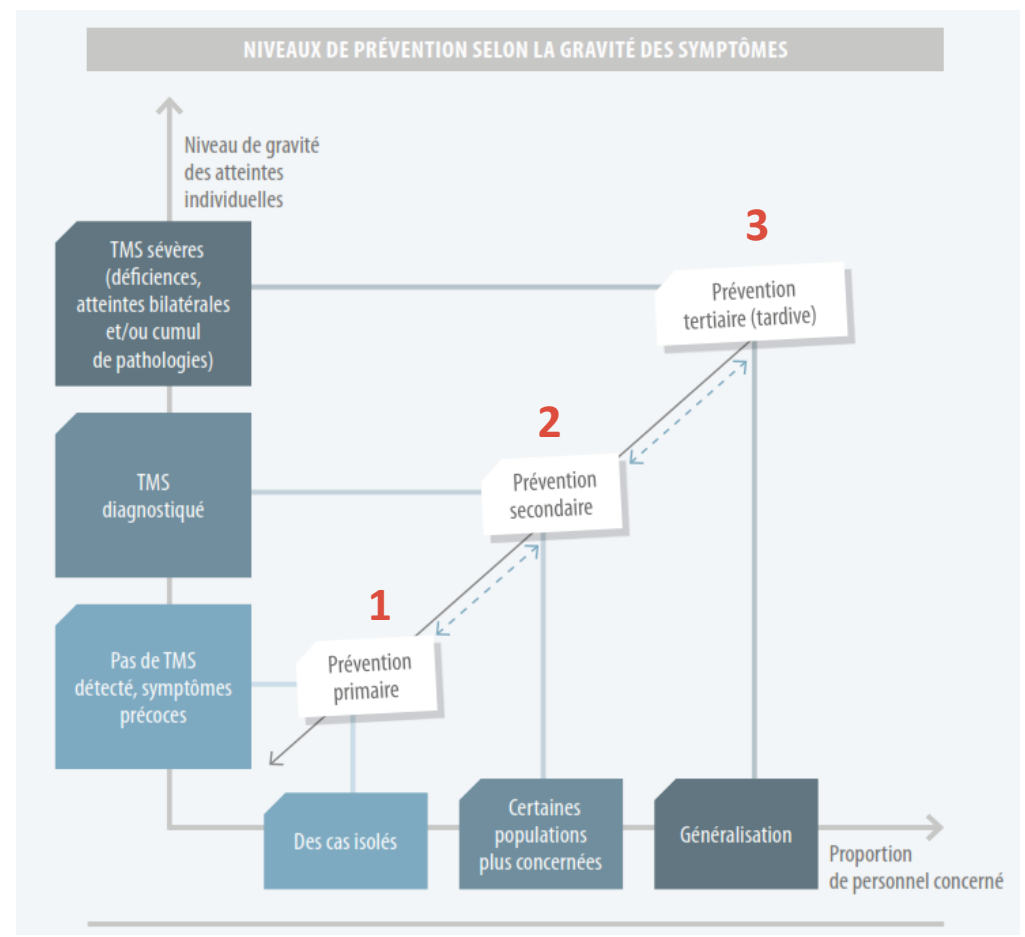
NIVEAUX DE PRÉVENTION SELON LA GRAVITÉ DES SYMPTÔMES

Niveau de gravité des atteintes individuelles

TMS sévères (déficiences, atteintes bilatérales et/ou cumul de pathologies)

TMS diagnostiqué

Pas de TMS détecté, symptômes précoces

3

Prévention tertiaire (tardive)

2

Prévention secondaire

1

Prévention primaire

Des cas isolés

Certaines populations plus concernées

Généralisation

Proportion de personnel concerné